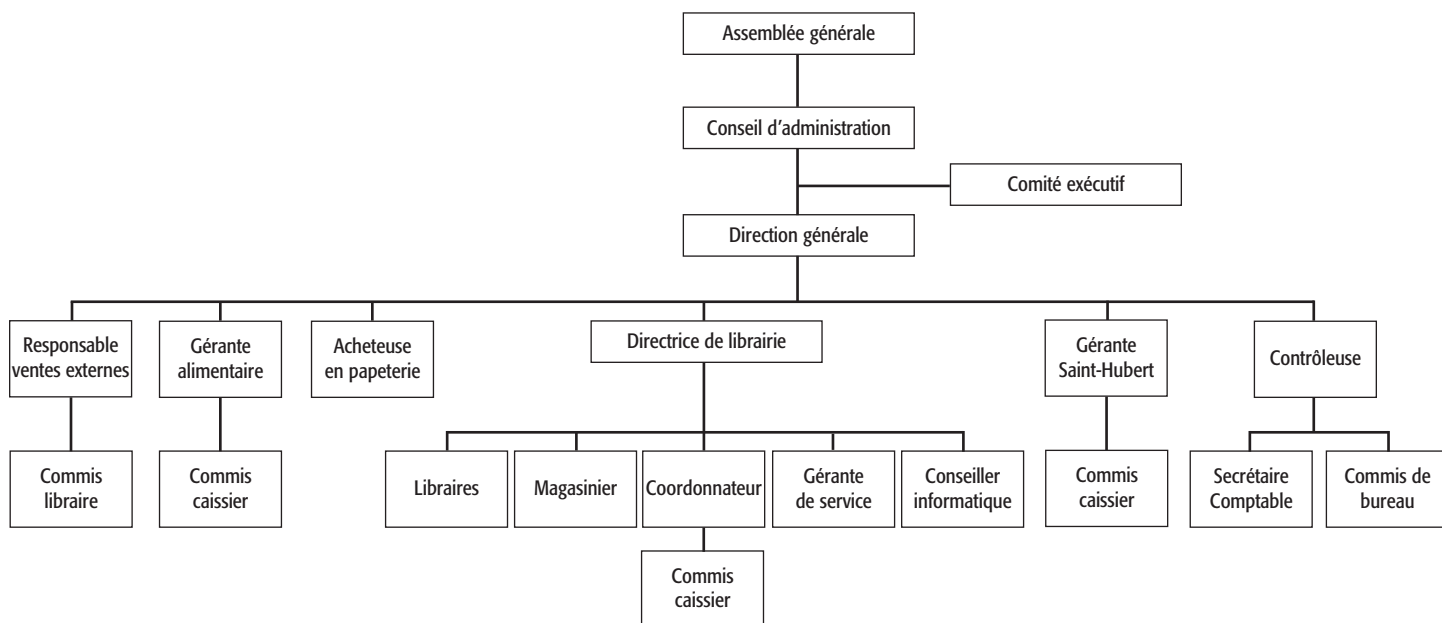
Assemblée générale

Conseil d'administration

Comité exécutif

Direction générale

Responsable ventes externes

Gérante alimentaire

Acheteuse en papeterie

Directrice de librairie

Gérante Saint-Hubert

Contrôleuse

Commis libraire

Commis caissier

Libraires

Magasinier

Coordonnateur

Gérante de service

Conseiller informatique

Commis caissier

Secrétaire Comptable

Commis de bureau

Commis caissier